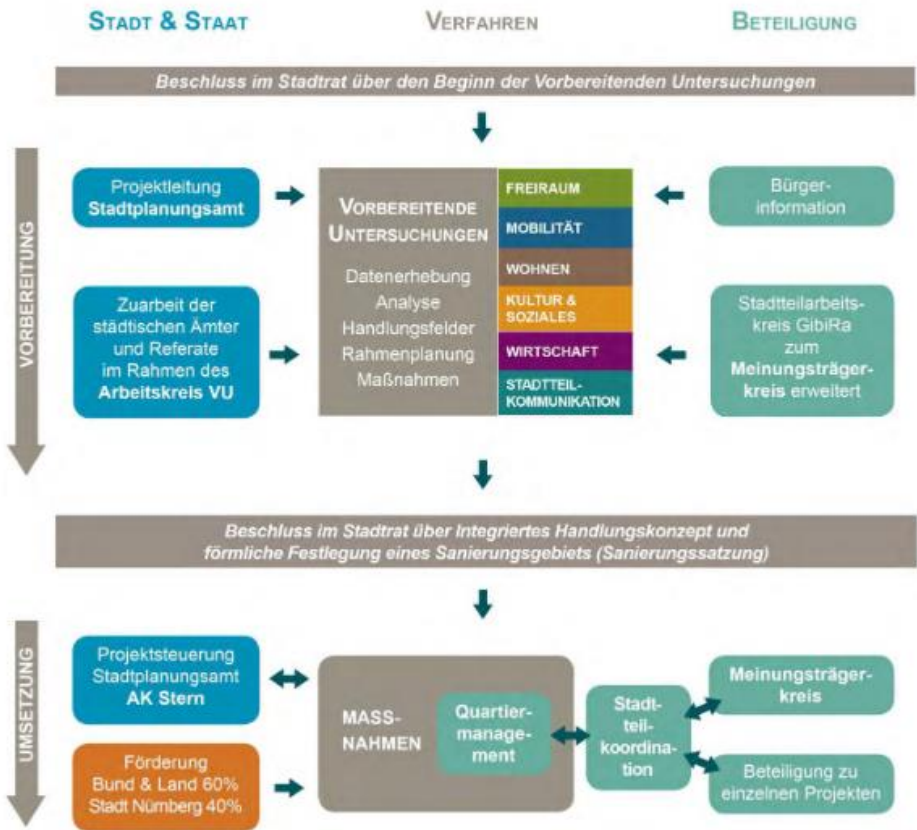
STADT & STAAT

VERFAHREN

BETEILIGUNG

Beschluss im Stadtrat über den Beginn der Vorbereitenden Untersuchungen

VORBEREITUNG

Projektleitung Stadtplanungsamt

Zuarbeit der städtischen Ämter und Referate im Rahmen des Arbeitskreis VU

VORBEREITENDE UNTERSUCHUNGEN

Datenerhebung
Analyse
Handlungsfelder
Rahmenplanung
Maßnahmen

FREIRAUM
MOBILITÄT
WOHNEN
KULTUR & SOZIALES
WIRTSCHAFT
STADTTEILKOMMUNIKATION

Bürgerinformation

Stadtteilarbeitskreis GibiRa zum Meinungsträgerkreis erweitert

Beschluss im Stadtrat über Integriertes Handlungskonzept und förmliche Festlegung eines Sanierungsgebiets (Sanierungssatzung)

UMSETZUNG

Projektsteuerung Stadtplanungsamt AK Stern

Förderung Bund & Land 60% Stadt Nürnberg 40%

MASSNAHMEN

Quartiermanagement

Stadtteilkoordination

Meinungsträgerkreis

Beteiligung zu einzelnen Projekten